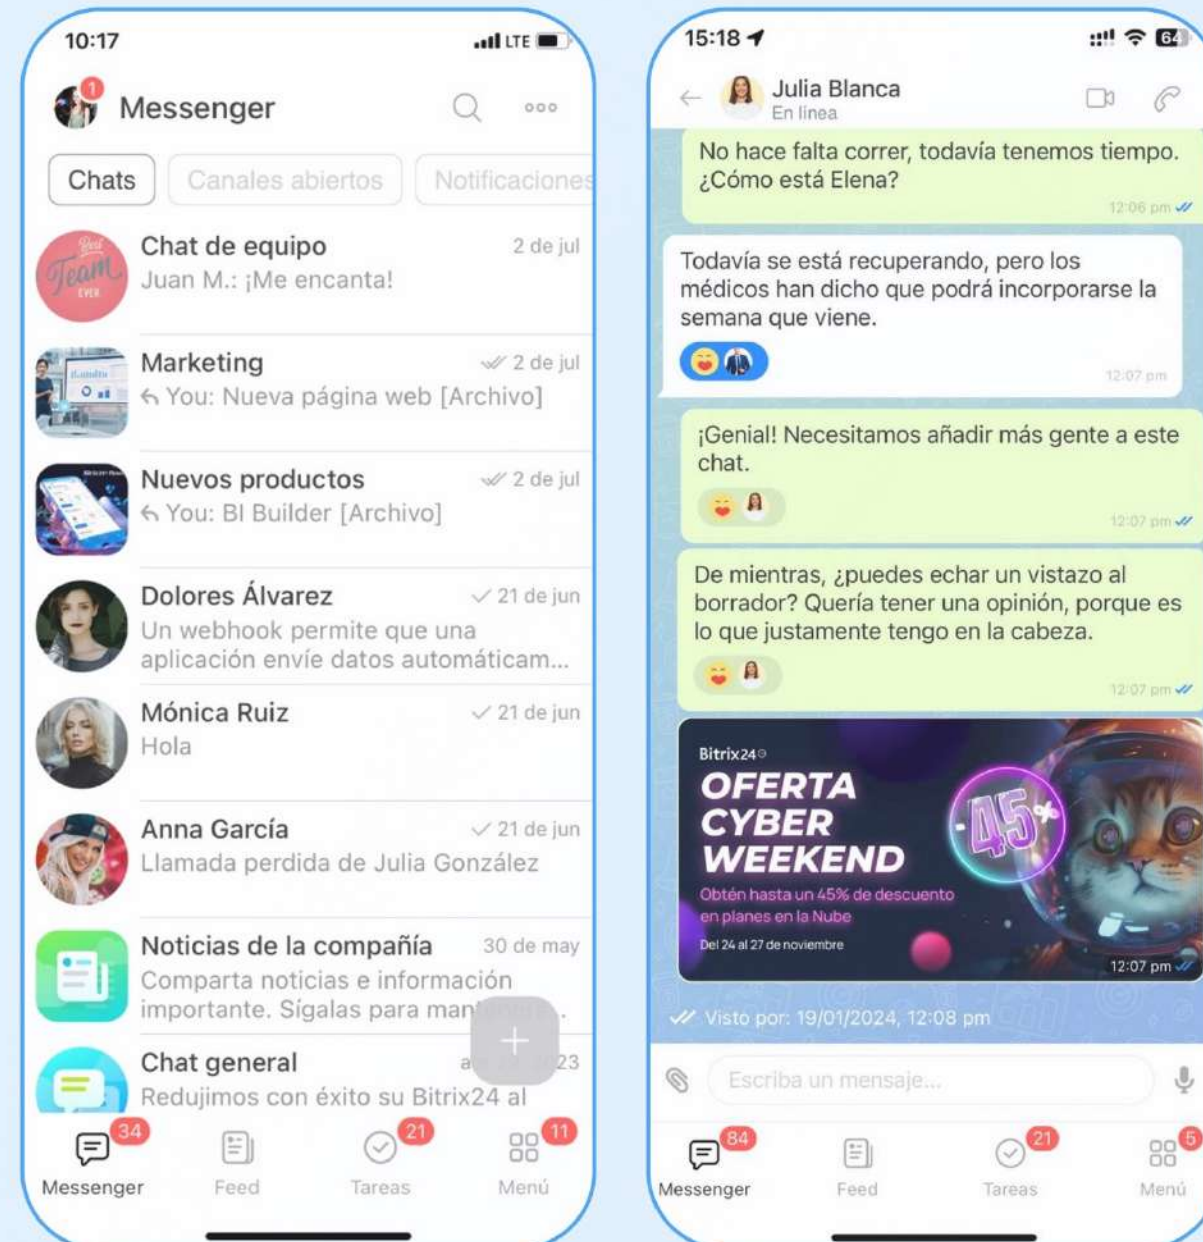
10:17

LTE

1

Messenger

Chats | Canales abiertos | Notificaciones

Chat de equipo 2 de jul
Juan M.: ¡Me encanta!

Marketing 2 de jul
You: Nueva página web [Archivo]

Nuevos productos 2 de jul
You: BI Builder [Archivo]

Dolores Álvarez 21 de jun
Un webhook permite que una aplicación envíe datos automáticam...

Mónica Ruiz 21 de jun
Hola

Anna García 21 de jun
Llamada perdida de Julia González

Noticias de la compañía 30 de may
Comparta noticias e información importante. Sígalas para man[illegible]...

Chat general a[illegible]23
Redujimos con éxito su Bitrix24 al

34 Messenger | Feed | 21 Tareas | 11 Menú

15:18

64

Julia Blanca
En línea

No hace falta correr, todavía tenemos tiempo. ¿Cómo está Elena?
12:06 pm

Todavía se está recuperando, pero los médicos han dicho que podrá incorporarse la semana que viene.
12:07 pm

¡Genial! Necesitamos añadir más gente a este chat.
12:07 pm

De mientras, ¿puedes echar un vistazo al borrador? Quería tener una opinión, porque es lo que justamente tengo en la cabeza.
12:07 pm

Bitrix24
OFERTA CYBER WEEKEND
-45%
Obtén hasta un 45% de descuento en planes en la Nube
Del 24 al 27 de noviembre
12:07 pm

Visto por: 19/01/2024, 12:08 pm

Escriba un mensaje...

84 Messenger | Feed | 21 Tareas | 5 Menú